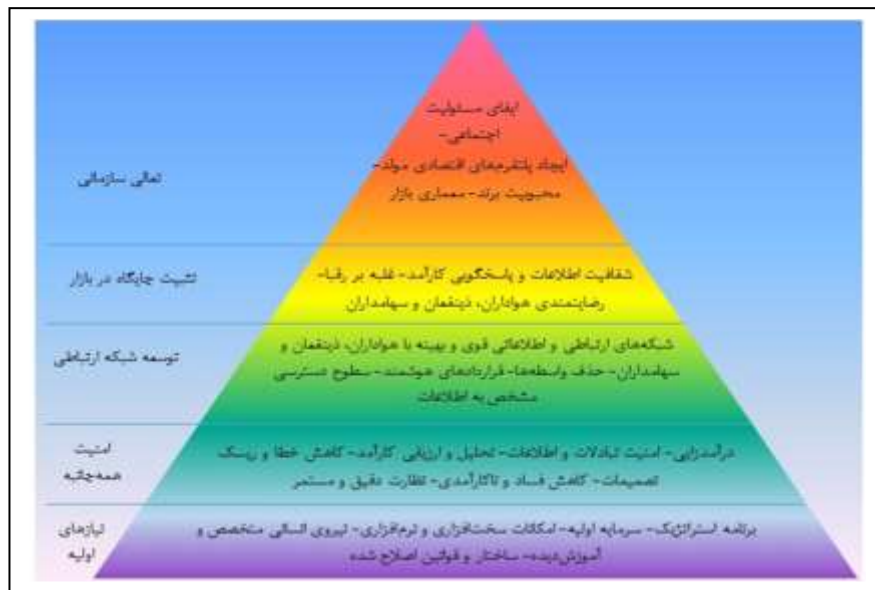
تعالی سازمانی

ایفای مسئولیت اجتماعی- ایجاد پلتفرم‌های اقتصادی مولد- محبوبیت برند- معماری بازار

تثبیت جایگاه در بازار

شفافیت اطلاعات و پاسخگویی کارآمد- غلبه بر رقبا- رضایتمندی هواداران، ذینفعان و سهامداران

توسعه شبکه ارتباطی

شبکه‌های ارتباطی و اطلاعاتی قوی و بهینه با هواداران، ذینفعان و سهامداران- حذف واسطه‌ها- قراردادهای هوشمند- سطوح دسترسی مشخص به اطلاعات

امنیت همه‌جانبه

درآمدزایی- امنیت تبادلات و اطلاعات- تحلیل و ارزیابی کارآمد- کاهش خطا و ریسک تصمیمات- کاهش فساد و ناکارآمدی- نظارت دقیق و مستمر

نیازهای اولیه

برنامه استراتژیک- سرمایه اولیه- امکانات سخت‌افزاری و نرم‌افزاری- نیروی انسانی متخصص و آموزش‌دیده- ساختار و قوانین اصلاح شده